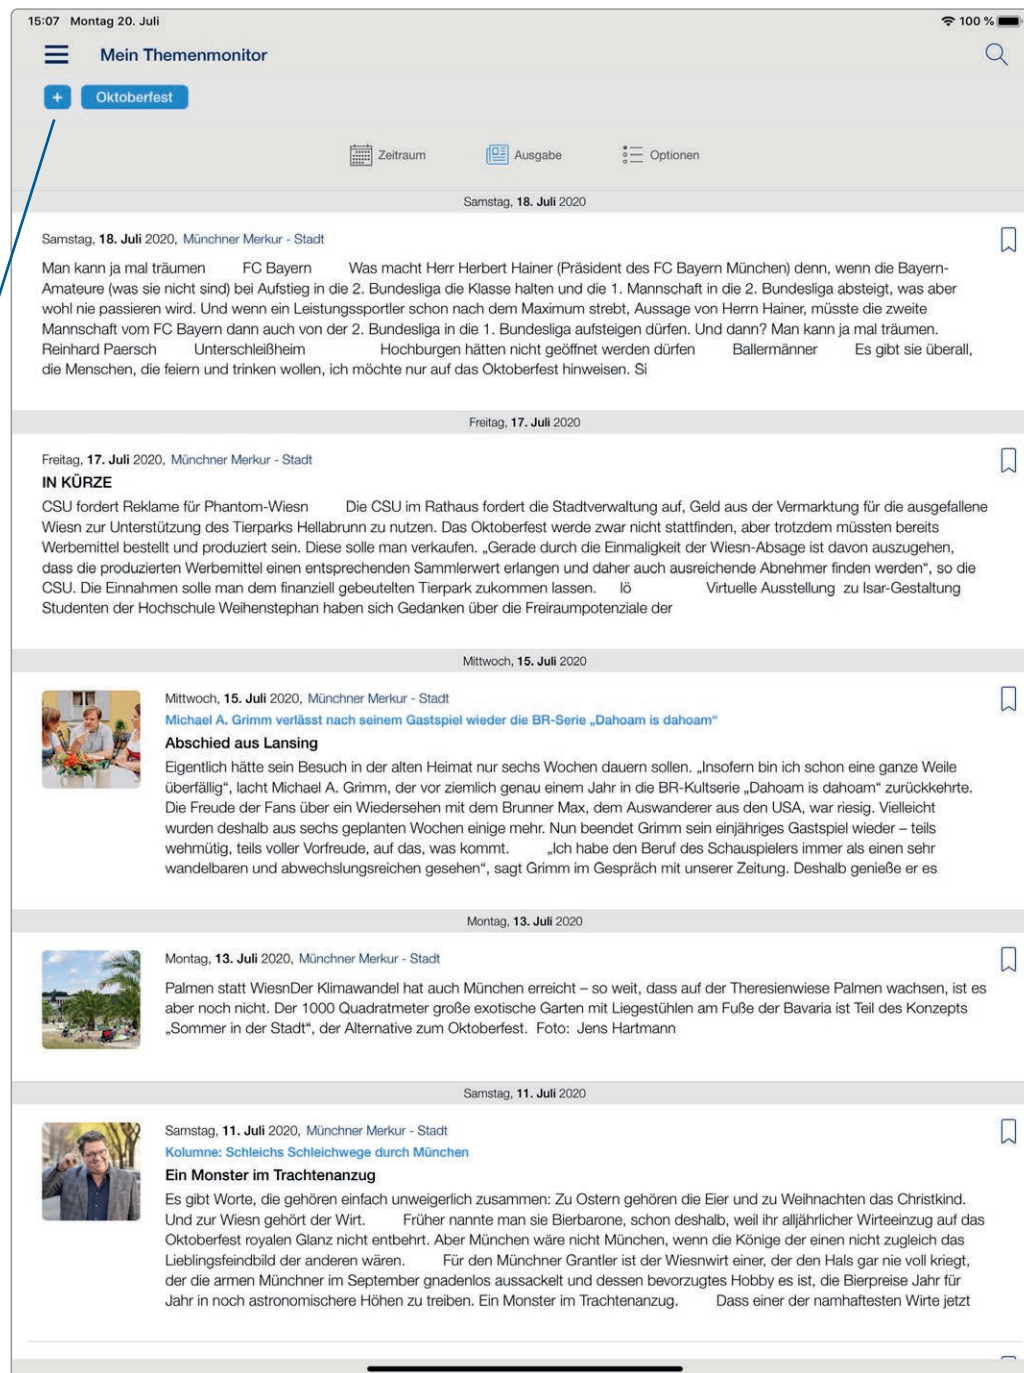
15:07 Montag 20. Juli

100 %

Mein Themenmonitor

+ Oktoberfest

Zeitraum Ausgabe Optionen

Samstag, 18. Juli 2020

Samstag, 18. Juli 2020, Münchner Merkur - Stadt

Man kann ja mal träumen FC Bayern Was macht Herr Herbert Hainer (Präsident des FC Bayern München) denn, wenn die Bayern-Amateure (was sie nicht sind) bei Aufstieg in die 2. Bundesliga die Klasse halten und die 1. Mannschaft in die 2. Bundesliga absteigt, was aber wohl nie passieren wird. Und wenn ein Leistungssportler schon nach dem Maximum strebt, Aussage von Herrn Hainer, müsste die zweite Mannschaft vom FC Bayern dann auch von der 2. Bundesliga in die 1. Bundesliga aufsteigen dürfen. Und dann? Man kann ja mal träumen. Reinhard Paersch Unterschleißheim Hochburgen hätten nicht geöffnet werden dürfen Ballermänner Es gibt sie überall, die Menschen, die feiern und trinken wollen, ich möchte nur auf das Oktoberfest hinweisen. Si

Freitag, 17. Juli 2020

Freitag, 17. Juli 2020, Münchner Merkur - Stadt

IN KÜRZE

CSU fordert Reklame für Phantom-Wiesn Die CSU im Rathaus fordert die Stadtverwaltung auf, Geld aus der Vermarktung für die ausgefallene Wiesn zur Unterstützung des Tierparks Hellabrunn zu nutzen. Das Oktoberfest werde zwar nicht stattfinden, aber trotzdem müssten bereits Werbemittel bestellt und produziert sein. Diese solle man verkaufen. „Gerade durch die Einmaligkeit der Wiesn-Absage ist davon auszugehen, dass die produzierten Werbemittel einen entsprechenden Sammlerwert erlangen und daher auch ausreichende Abnehmer finden werden", so die CSU. Die Einnahmen solle man dem finanziell gebeutelten Tierpark zukommen lassen. lö Virtuelle Ausstellung zu Isar-Gestaltung Studenten der Hochschule Weihenstephan haben sich Gedanken über die Freiraumpotenziale der

Mittwoch, 15. Juli 2020

Mittwoch, 15. Juli 2020, Münchner Merkur - Stadt

Michael A. Grimm verlässt nach seinem Gastspiel wieder die BR-Serie „Dahoam is dahoam"

Abschied aus Lansing

Eigentlich hätte sein Besuch in der alten Heimat nur sechs Wochen dauern sollen. „Insofern bin ich schon eine ganze Weile überfällig", lacht Michael A. Grimm, der vor ziemlich genau einem Jahr in die BR-Kultserie „Dahoam is dahoam" zurückkehrte. Die Freude der Fans über ein Wiedersehen mit dem Brunner Max, dem Auswanderer aus den USA, war riesig. Vielleicht wurden deshalb aus sechs geplanten Wochen einige mehr. Nun beendet Grimm sein einjähriges Gastspiel wieder – teils wehmütig, teils voller Vorfreude, auf das, was kommt. „Ich habe den Beruf des Schauspielers immer als einen sehr wandelbaren und abwechslungsreichen gesehen", sagt Grimm im Gespräch mit unserer Zeitung. Deshalb genieße er es

Montag, 13. Juli 2020

Montag, 13. Juli 2020, Münchner Merkur - Stadt

Palmen statt WiesnDer Klimawandel hat auch München erreicht – so weit, dass auf der Theresienwiese Palmen wachsen, ist es aber noch nicht. Der 1000 Quadratmeter große exotische Garten mit Liegestühlen am Fuße der Bavaria ist Teil des Konzepts „Sommer in der Stadt", der Alternative zum Oktoberfest. Foto: Jens Hartmann

Samstag, 11. Juli 2020

Samstag, 11. Juli 2020, Münchner Merkur - Stadt

Kolumne: Schleichs Schleichwege durch München

Ein Monster im Trachtenanzug

Es gibt Worte, die gehören einfach unweigerlich zusammen: Zu Ostern gehören die Eier und zu Weihnachten das Christkind. Und zur Wiesn gehört der Wirt. Früher nannte man sie Bierbarone, schon deshalb, weil ihr alljährlicher Wirteeinzug auf das Oktoberfest royalen Glanz nicht entbehrt. Aber München wäre nicht München, wenn die Könige der einen nicht zugleich das Lieblingsfeindbild der anderen wären. Für den Münchner Grantler ist der Wiesnwirt einer, der den Hals gar nie voll kriegt, der die armen Münchner im September gnadenlos aussackelt und dessen bevorzugtes Hobby es ist, die Bierpreise Jahr für Jahr in noch astronomischere Höhen zu treiben. Ein Monster im Trachtenanzug. Dass einer der namhaftesten Wirte jetzt